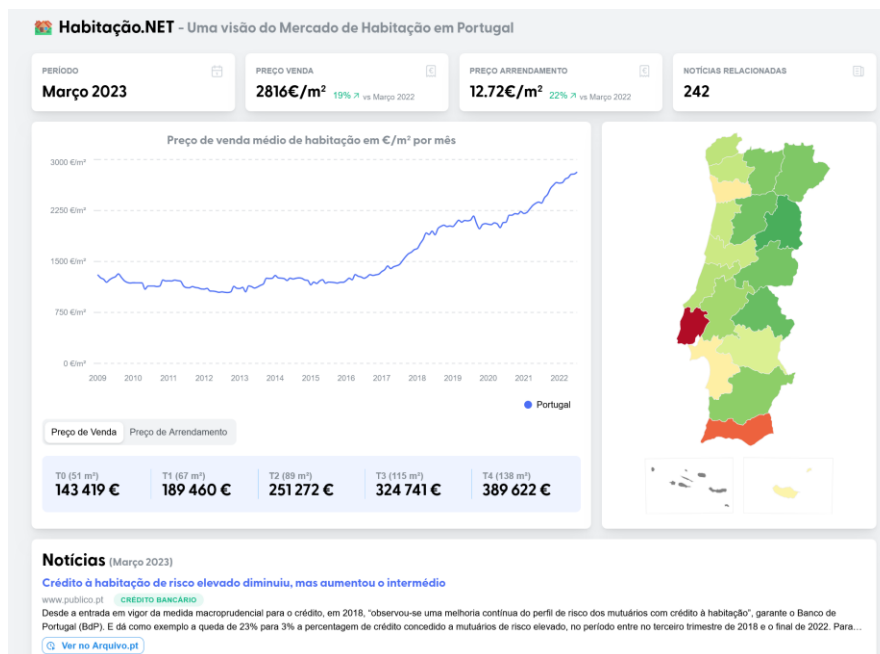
Habitação.NET - Uma visão do Mercado de Habitação em Portugal

PERÍODO
Março 2023

PREÇO VENDA
2816€/m² 19% ↗ vs Março 2022

PREÇO ARRENDAMENTO
12.72€/m² 22% ↗ vs Março 2022

NOTÍCIAS RELACIONADAS
242

Preço de venda médio de habitação em €/m² por mês

3000 €/m²
2250 €/m²
1500 €/m²
750 €/m²
0 €/m²

2009 2010 2011 2012 2013 2014 2015 2016 2017 2018 2019 2020 2021 2022

Portugal

Preço de Venda | Preço de Arrendamento

| T0 (51 m²) | T1 (67 m²) | T2 (89 m²) | T3 (115 m²) | T4 (138 m²) |
|---|---|---|---|---|
| 143 419 € | 189 460 € | 251 272 € | 324 741 € | 389 622 € |

Notícias (Março 2023)

Crédito à habitação de risco elevado diminuiu, mas aumentou o intermédio
www.publico.pt CRÉDITO BANCÁRIO
Desde a entrada em vigor da medida macroprudencial para o crédito, em 2018, "observou-se uma melhoria contínua do perfil de risco dos mutuários com crédito à habitação", garante o Banco de Portugal (BdP). E dá como exemplo a queda de 23% para 3% a percentagem de crédito concedido a mutuários de risco elevado, no período entre no terceiro trimestre de 2018 e o final de 2022. Para...
Ver no Arquivo.pt